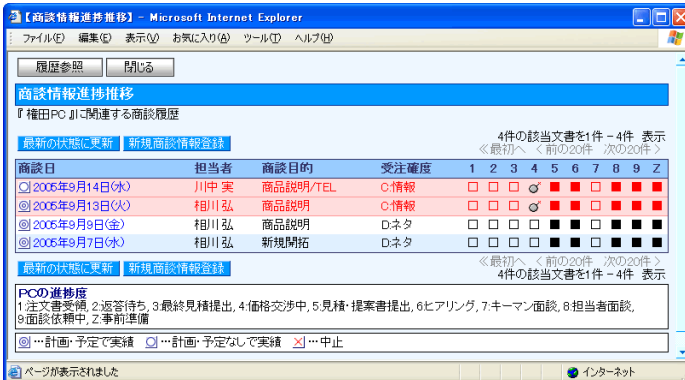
【商談情報進捗推移】 - Microsoft Internet Explorer

ファイル(F) 編集(E) 表示(V) お気に入り(A) ツール(T) ヘルプ(H)

履歴参照 閉じる

商談情報進捗推移

『 権田PC 』に関連する商談履歴

最新の状態に更新 新規商談情報登録

4件の該当文書を1件 - 4件 表示
≪最初へ ＜前の20件 次の20件＞

| 商談日 | 担当者 | 商談目的 | 受注確度 | 1 | 2 | 3 | 4 | 5 | 6 | 7 | 8 | 9 | Z |
|---|---|---|---|---|---|---|---|---|---|---|---|---|---|
| 2005年9月14日(水) | 川中 実 | 商品説明/TEL | C:情報 | □ | □ | □ | ☑ | ■ | ■ | □ | ■ | ■ | ■ |
| 2005年9月13日(火) | 相川 弘 | 商品説明 | C:情報 | □ | □ | □ | ☑ | ■ | ■ | □ | ■ | ■ | ■ |
| 2005年9月9日(金) | 相川 弘 | 商品説明 | D:ネタ | □ | □ | □ | □ | ■ | ■ | □ | ■ | ■ | ■ |
| 2005年9月7日(水) | 相川 弘 | 新規開拓 | D:ネタ | □ | □ | □ | □ | ■ | ■ | □ | ■ | ■ | ■ |

最新の状態に更新 新規商談情報登録

≪最初へ ＜前の20件 次の20件＞
4件の該当文書を1件 - 4件 表示

PCの進捗度
1:注文書受領, 2:返答待ち, 3:最終見積提出, 4:価格交渉中, 5:見積・提案書提出, 6:ヒアリング, 7:キーマン面談, 8:担当者面談, 9:面談依頼中, Z:事前準備

◎…計画・予定で実績 ○…計画・予定なしで実績 ✕…中止

ページが表示されました インターネット